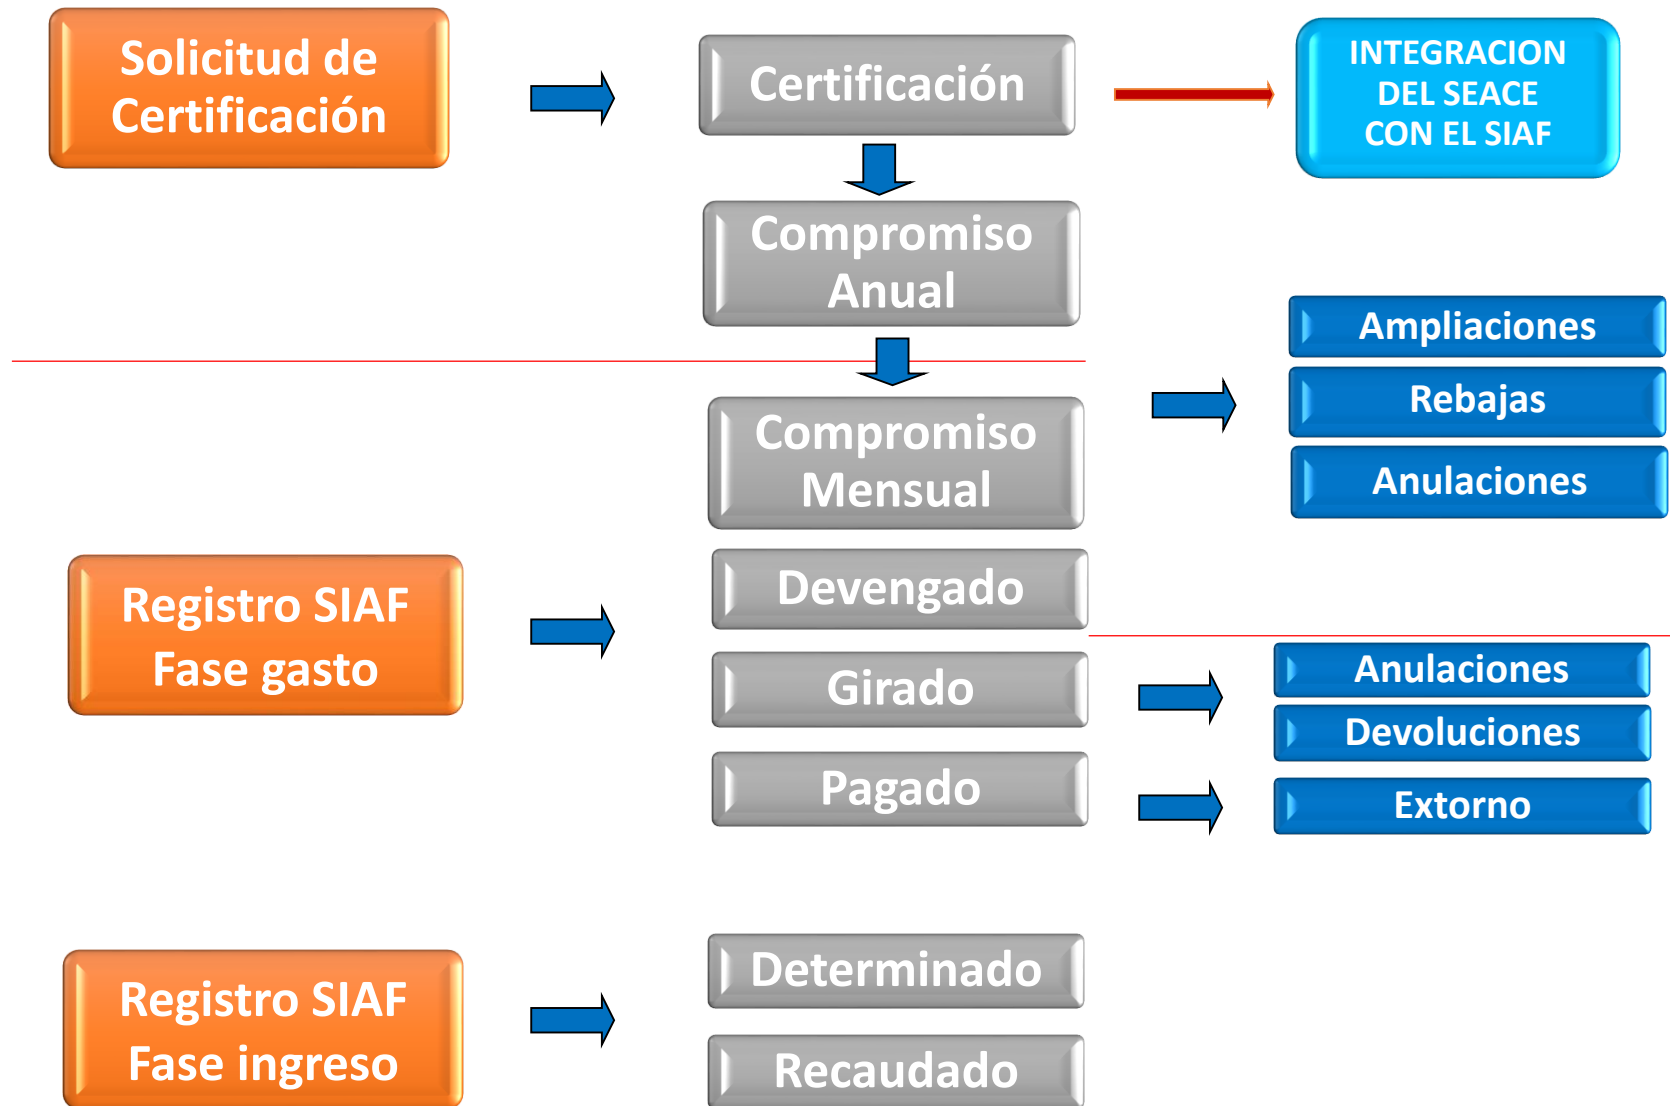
Solicitud de Certificación

Certificación

INTEGRACION DEL SEACE CON EL SIAF

Compromiso Anual

Ampliaciones

Rebajas

Anulaciones

Compromiso Mensual

Registro SIAF Fase gasto

Devengado

Girado

Anulaciones

Devoluciones

Pagado

Extorno

Registro SIAF Fase ingreso

Determinado

Recaudado